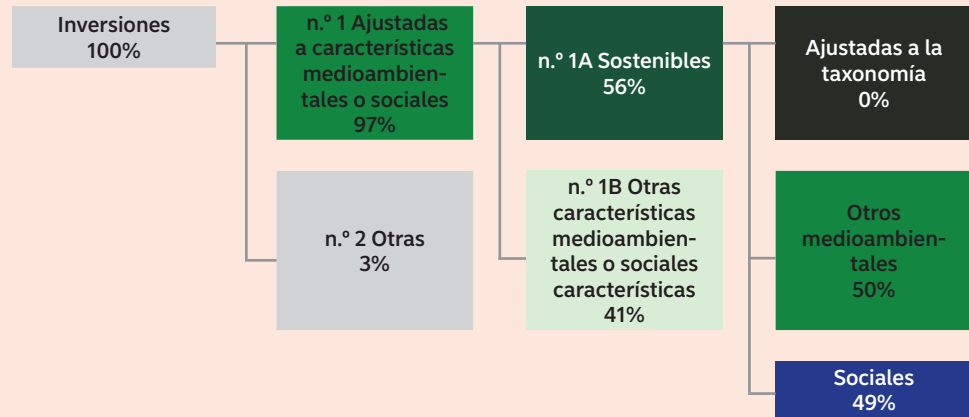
Inversiones
100%

n.º 1 Ajustadas a características medioambientales o sociales
97%

n.º 2 Otras
3%

n.º 1A Sostenibles
56%

n.º 1B Otras características medioambientales o sociales características
41%

Ajustadas a la taxonomía
0%

Otros medioambientales
50%

Sociales
49%